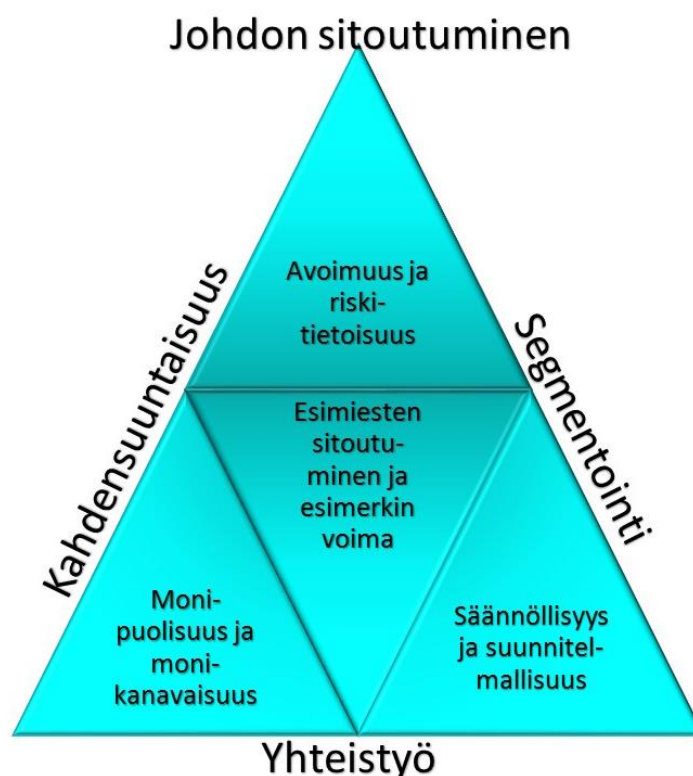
Johdon sitoutuminen

Kahdensuuntaisuus

Segmentointi

Avoimuus ja riski-tietoisuus

Esimiesten sitoutu-minen ja esimerkin voima

Moni-puolisuus ja moni-kanavaisuus

Säännöllisyys ja suunnitel-mallisuus

Yhteistyö